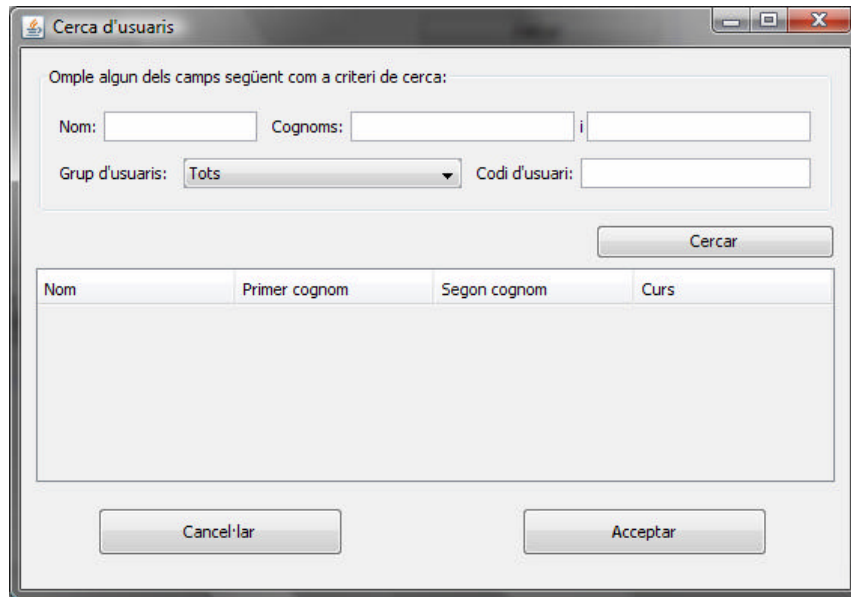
Cerca d'usuaris

Omple algun dels camps següent com a criteri de cerca:

Nom: Cognoms: i

Grup d'usuaris: Tots Codi d'usuari:

Cercar

| Nom | Primer cognom | Segon cognom | Curs |
|---|---|---|---|

Cancel·lar

Acceptar